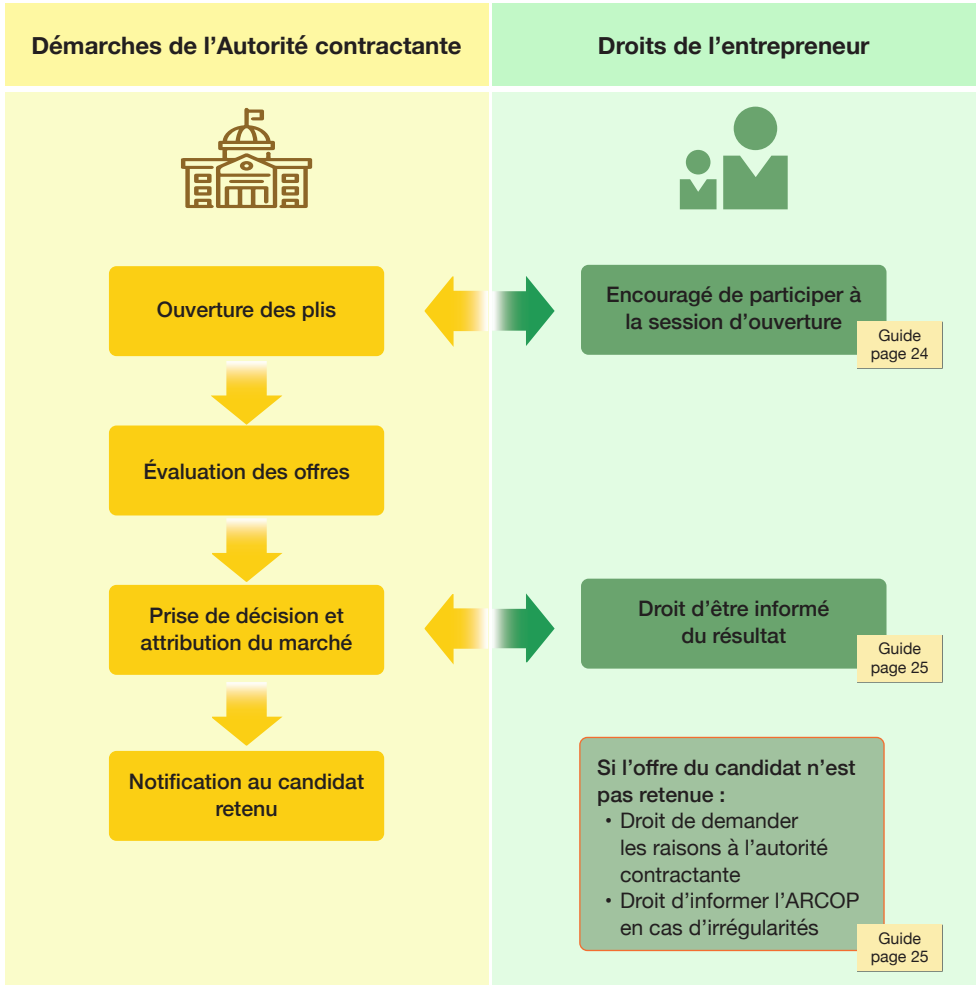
Démarches de l’Autorité contractante

Droits de l’entrepreneur

Ouverture des plis

Évaluation des offres

Prise de décision et attribution du marché

Notification au candidat retenu

Encouragé de participer à la session d’ouverture

Guide page 24

Droit d’être informé du résultat

Guide page 25

Si l’offre du candidat n’est pas retenue :
• Droit de demander les raisons à l’autorité contractante
• Droit d’informer l’ARCOP en cas d’irrégularités

Guide page 25